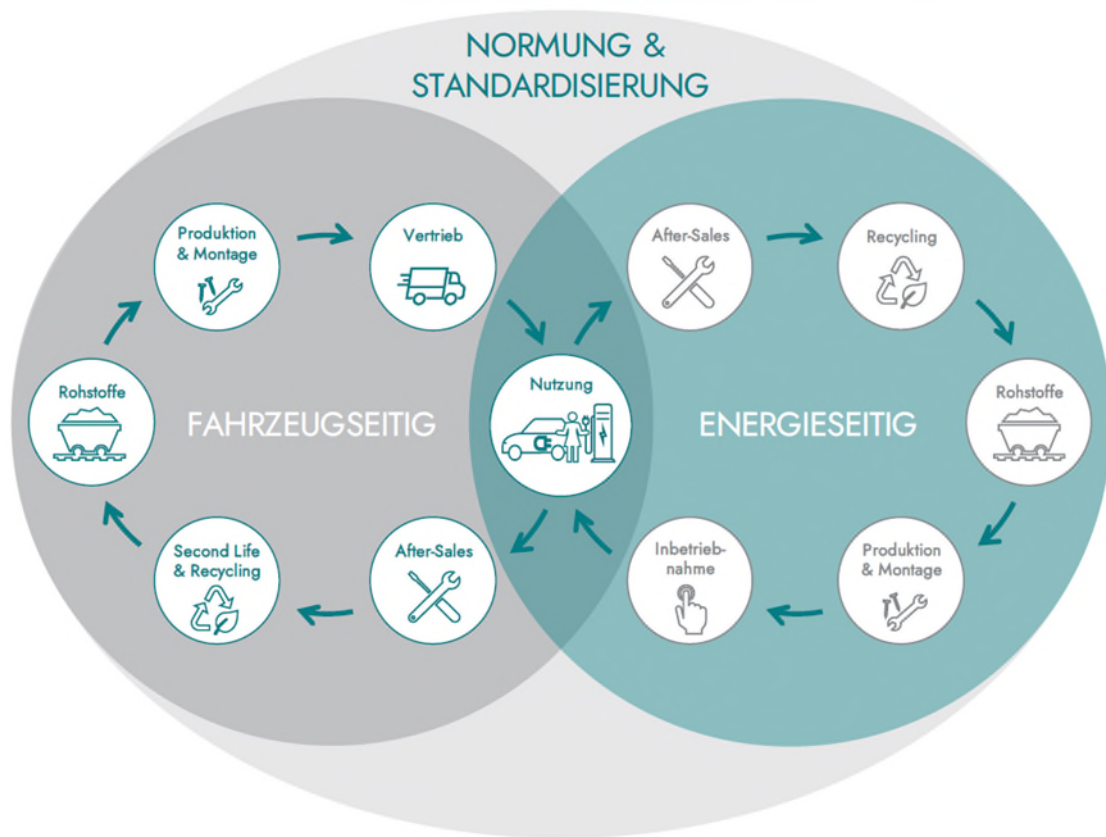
NORMUNG & STANDARDISIERUNG

Produktion & Montage

Vertrieb

Rohstoffe

FAHRZEUGSEITIG

Second Life & Recycling

After-Sales

Nutzung

After-Sales

Recycling

ENERGIESEITIG

Rohstoffe

Inbetriebnahme

Produktion & Montage